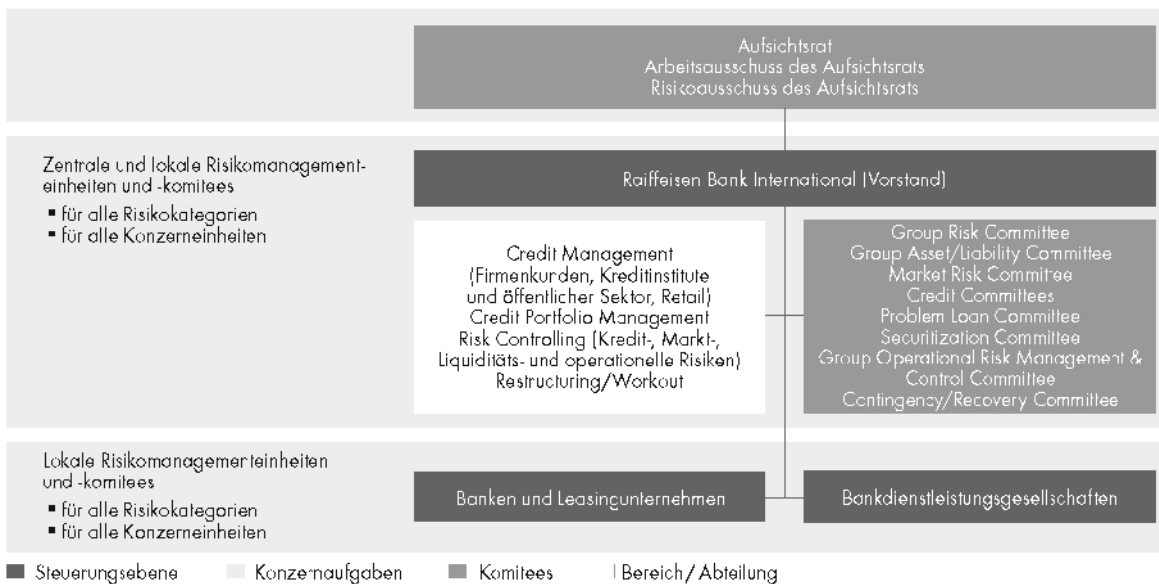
Aufsichtsrat
Arbeitsausschuss des Aufsichtsrats
Risikoausschuss des Aufsichtsrats

Zentrale und lokale Risikomanagementeinheiten und -komitees
▪ für alle Risikokategorien
▪ für alle Konzerneinheiten

Raiffeisen Bank International (Vorstand)

Credit Management (Firmenkunden, Kreditinstitute und öffentlicher Sektor, Retail)
Credit Portfolio Management
Risk Controlling (Kredit-, Markt-, Liquiditäts- und operationelle Risiken)
Restructuring/Workout

Group Risk Committee
Group Asset/Liability Committee
Market Risk Committee
Credit Committees
Problem Loan Committee
Securitization Committee
Group Operational Risk Management & Control Committee
Contingency/Recovery Committee

Lokale Risikomanagementeinheiten und -komitees
▪ für alle Risikokategorien
▪ für alle Konzerneinheiten

Banken und Leasingunternehmen

Bankdienstleistungsgesellschaften

Steuerungsebene
Konzernaufgaben
Komitees
Bereich / Abteilung